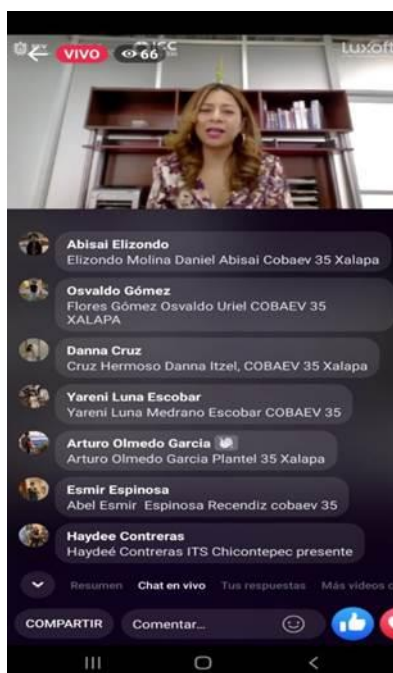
VIVO 66

Luxoft

Abisai Elizondo
Elizondo Molina Daniel Abisai Cobaev 35 Xalapa

Osvaldo Gómez
Flores Gómez Osvaldo Uriel COBAEV 35 XALAPA

Danna Cruz
Cruz Hermoso Danna Itzel, COBAEV 35 Xalapa

Yareni Luna Escobar
Yareni Luna Medrano Escobar COBAEV 35

Arturo Olmedo Garcia
Arturo Olmedo Garcia Plantel 35 Xalapa

Esmir Espinosa
Abel Esmir Espinosa Recendiz cobaev 35

Haydee Contreras
Haydeé Contreras ITS Chicontepec presente

Resumen Chat en vivo Tus respuestas Más videos

COMPARTIR Comentar...